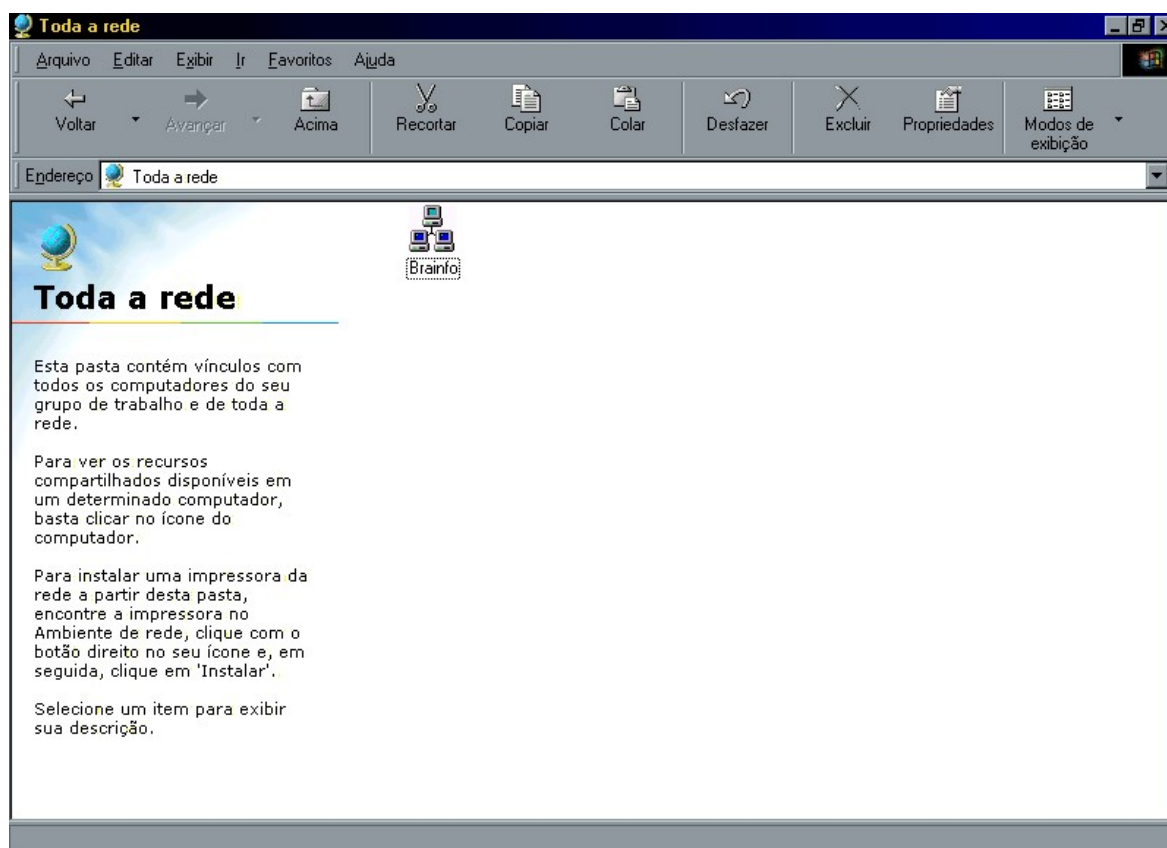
Toda a rede

Arquivo Editar Exibir Ir Favoritos Ajuda

Voltar Avançar Acima Recortar Copiar Colar Desfazer Excluir Propriedades Modos de exibição

Endereço Toda a rede

Brainfo

Toda a rede

Esta pasta contém vínculos com todos os computadores do seu grupo de trabalho e de toda a rede.

Para ver os recursos compartilhados disponíveis em um determinado computador, basta clicar no ícone do computador.

Para instalar uma impressora da rede a partir desta pasta, encontre a impressora no Ambiente de rede, clique com o botão direito no seu ícone e, em seguida, clique em 'Instalar'.

Selecione um item para exibir sua descrição.